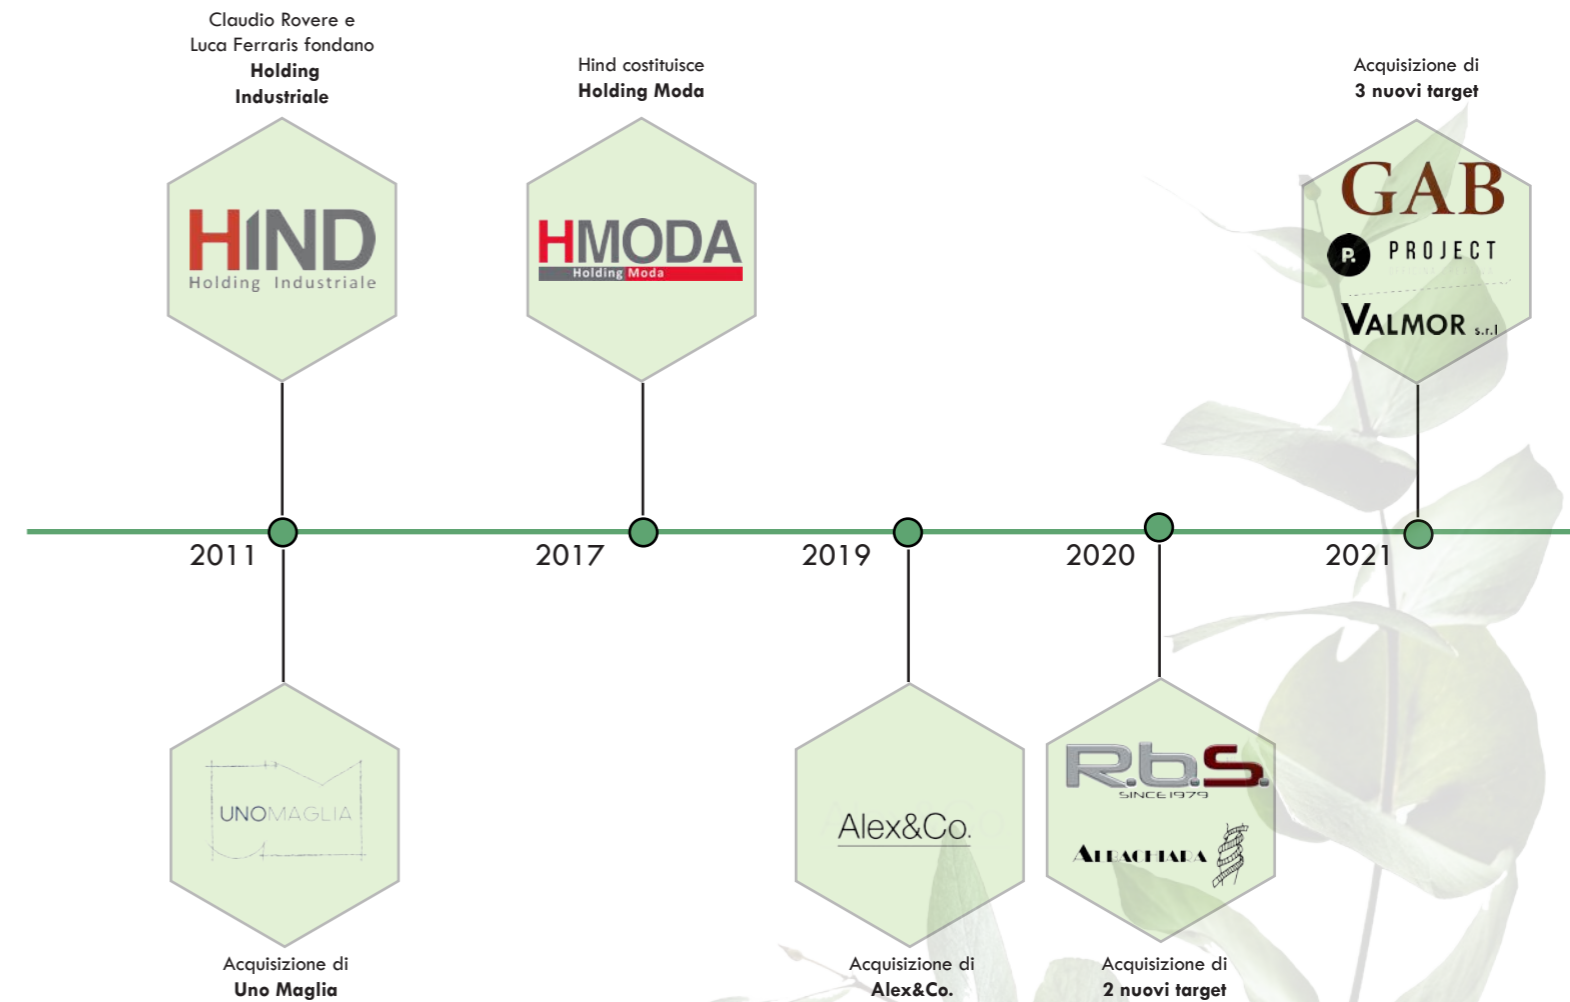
Claudio Rovere e Luca Ferraris fondano **Holding Industriale**

HIND
Holding Industriale

Hind costituisce **Holding Moda**

HMODA
Holding Moda

Acquisizione di **3 nuovi target**

GAB

P. PROJECT

VALMOR s.r.l

2011

2017

2019

2020

2021

UNOMAGLIA

Acquisizione di **Uno Maglia**

Alex&Co.

Acquisizione di **Alex&Co.**

R.b.S.
SINCE 1979

ALBACHIARA

Acquisizione di **2 nuovi target**